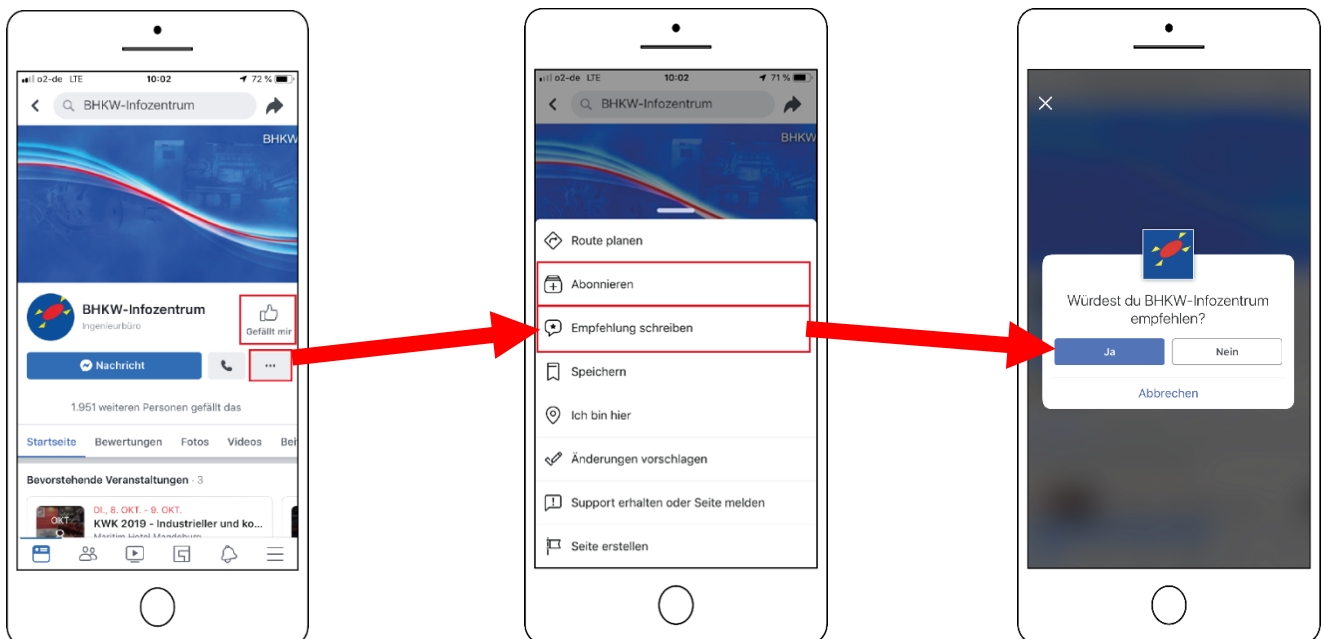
o2-de LTE 10:02 72 %

BHKW-Infozentrum

BHKW

BHKW-Infozentrum
Ingenieurbüro

Gefällt mir

Nachricht

...

1.951 weiteren Personen gefällt das

Startseite Bewertungen Fotos Videos Bei

Bevorstehende Veranstaltungen · 3

OKT
DI., 8. OKT. - 9. OKT.
KWK 2019 - Industrieller und ko...
Maritim Hotel Magdeburg

o2-de LTE 10:02 71 %

BHKW-Infozentrum

BHKW

Route planen

Abonnieren

Empfehlung schreiben

Speichern

Ich bin hier

Änderungen vorschlagen

Support erhalten oder Seite melden

Seite erstellen

Würdest du BHKW-Infozentrum empfehlen?

Ja

Nein

Abbrechen